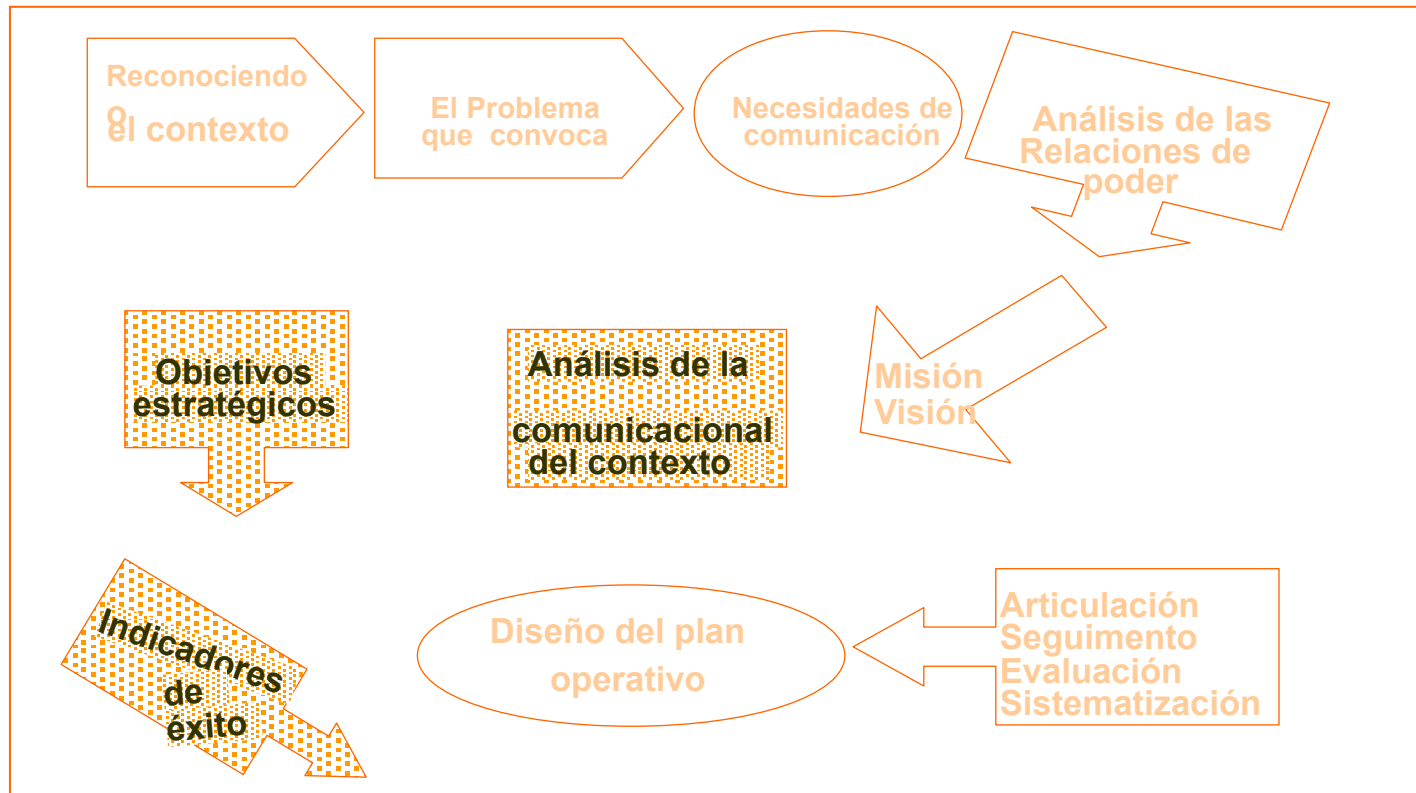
Reconociendo
o
el contexto

El Problema
que convoca

Necesidades de
comunicación

Análisis de las
Relaciones de
poder

Objetivos
estratégicos

Análisis de la
comunicacional
del contexto

Misión
Visión

Indicadores
de
éxito

Diseño del plan
operativo

Articulación
Seguimento
Evaluación
Sistematización